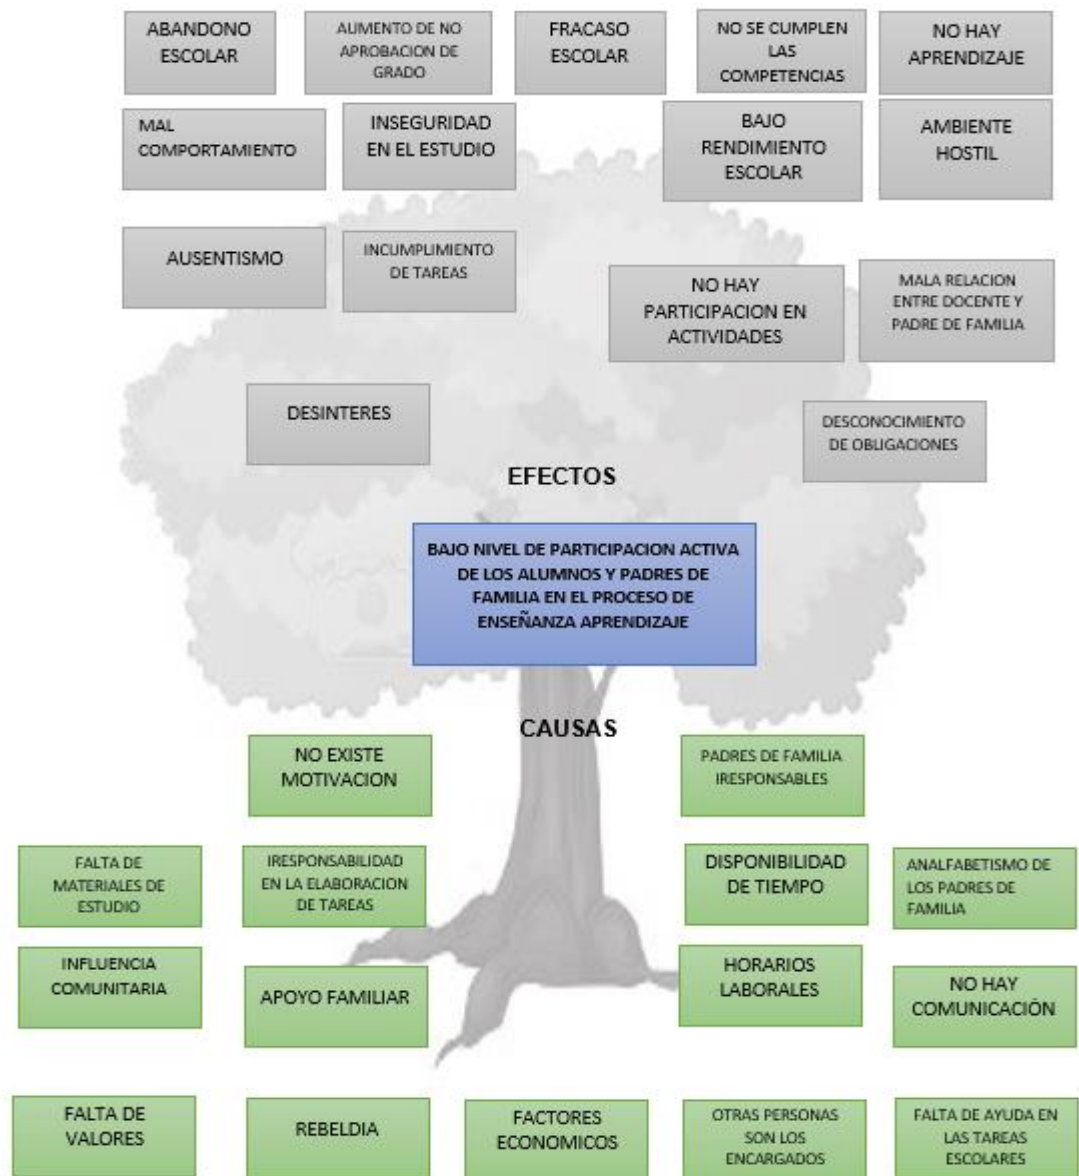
ABANDONO ESCOLAR

AUMENTO DE NO APROBACION DE GRADO

FRACASO ESCOLAR

NO SE CUMPLEN LAS COMPETENCIAS

NO HAY APRENDIZAJE

MAL COMPORTAMIENTO

INSEGURIDAD EN EL ESTUDIO

BAJO RENDIMIENTO ESCOLAR

AMBIENTE HOSTIL

AUSENTISMO

INCUMPLIMIENTO DE TAREAS

NO HAY PARTICIPACION EN ACTIVIDADES

MALA RELACION ENTRE DOCENTE Y PADRE DE FAMILIA

DESINTERES

DESCONOCIMIENTO DE OBLIGACIONES

EFECTOS

BAJO NIVEL DE PARTICIPACION ACTIVA DE LOS ALUMNOS Y PADRES DE FAMILIA EN EL PROCESO DE ENSEÑANZA APRENDIZAJE

CAUSAS

NO EXISTE MOTIVACION

PADRES DE FAMILIA IRESPONSABLES

FALTA DE MATERIALES DE ESTUDIO

IRESPONSABILIDAD EN LA ELABORACION DE TAREAS

DISPONIBILIDAD DE TIEMPO

ANALFABETISMO DE LOS PADRES DE FAMILIA

INFLUENCIA COMUNITARIA

APOYO FAMILIAR

HORARIOS LABORALES

NO HAY COMUNICACIÓN

FALTA DE VALORES

REBELDIA

FACTORES ECONOMICOS

OTRAS PERSONAS SON LOS ENCARGADOS

FALTA DE AYUDA EN LAS TAREAS ESCOLARES